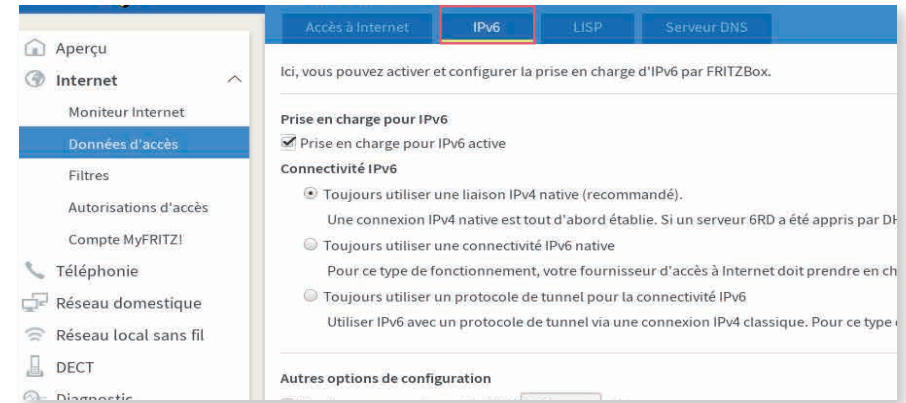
Accès à Internet | IPv6 | LISP | Serveur DNS

Aperçu
Internet
Moniteur Internet
Données d'accès
Filtres
Autorisations d'accès
Compte MyFRITZ!
Téléphonie
Réseau domestique
Réseau local sans fil
DECT
Diagnostic

Ici, vous pouvez activer et configurer la prise en charge d'IPv6 par FRITZBox.

Prise en charge pour IPv6
Prise en charge pour IPv6 active
Connectivité IPv6
Toujours utiliser une liaison IPv4 native (recommandé).
Une connexion IPv4 native est tout d'abord établie. Si un serveur 6RD a été appris par D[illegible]
Toujours utiliser une connectivité IPv6 native
Pour ce type de fonctionnement, votre fournisseur d'accès à Internet doit prendre en ch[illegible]
Toujours utiliser un protocole de tunnel pour la connectivité IPv6
Utiliser IPv6 avec un protocole de tunnel via une connexion IPv4 classique. Pour ce type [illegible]

Autres options de configuration